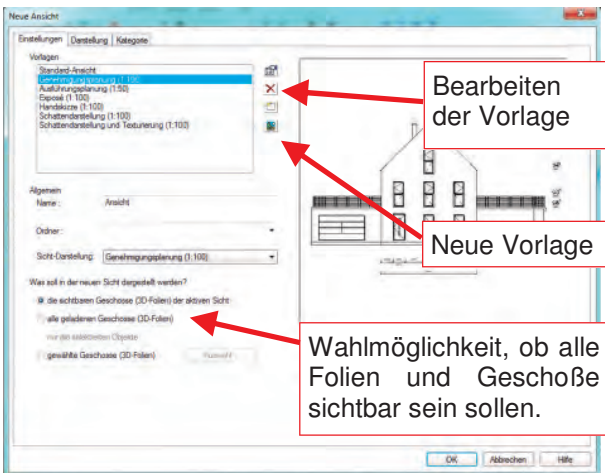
Neue Ansicht

Einstellungen | Darstellung | Kategorie

Vorlagen

Standard-Ansicht
Genehmigungsplanung (1:100)
Ausführungsplanung (1:50)
Exposé (1:100)
Handskizze (1:100)
Schattendarstellung (1:100)
Schattendarstellung und Texturierung (1:100)

Bearbeiten der Vorlage

Neue Vorlage

Allgemein
Name: Ansicht

Ordner:

Sicht-Darstellung: Genehmigungsplanung (1:100)

Was soll in der neuen Sicht dargestellt werden?

die sichtbaren Geschosse (3D-Folien) der aktiven Sicht

alle geladenen Geschosse (3D-Folien)

nur die selektierten Objekte

gewählte Geschosse (3D-Folien) Auswahl

Wahlmöglichkeit, ob alle Folien und Geschoße sichtbar sein sollen.

OK Abbrechen Hilfe